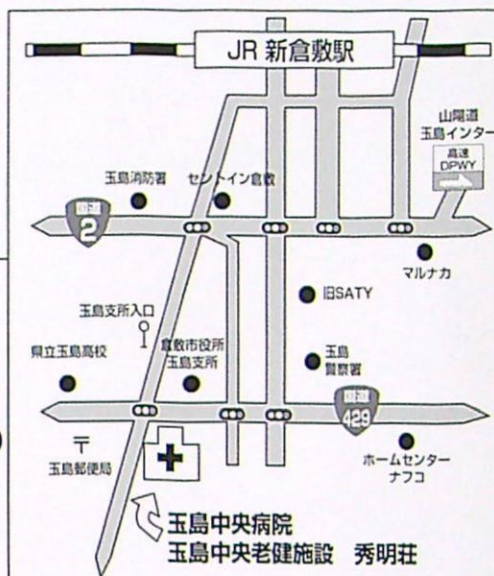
JR 新倉敷駅

山陽道
玉島インター

高速
DPWY

玉島消防署

セントイン倉敷

2

マルナカ

旧SATY

玉島支所入口

倉敷市役所
玉島支所

県立玉島高校

玉島
警察署

429

〒

玉島郵便局

ホームセンター
ナフコ

玉島中央病院
玉島中央老健施設　秀明荘